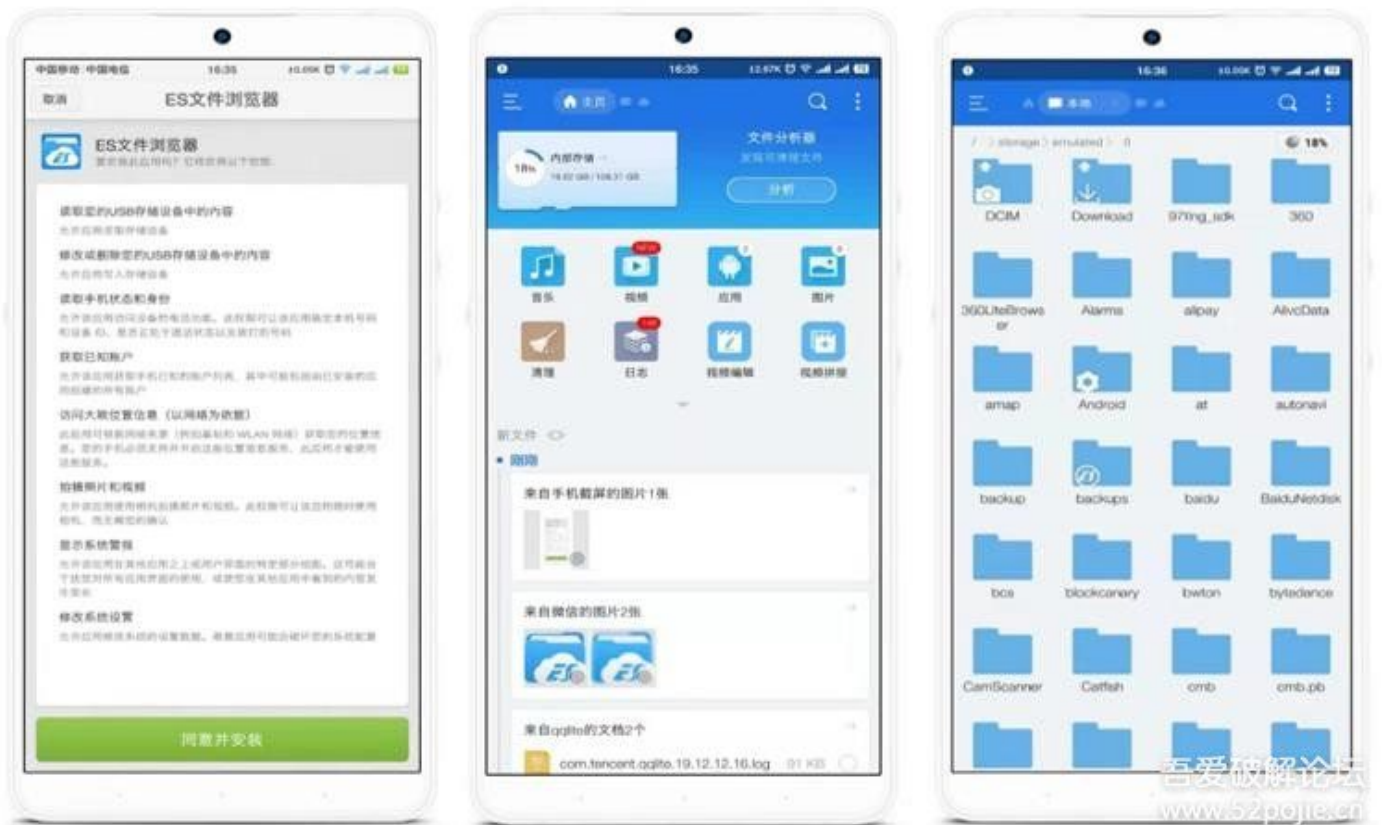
中国移动 中国电信 16:35

取消 ES文件浏览器

ES文件浏览器

读取您的USB存储设备中的内容

修改或删除您的USB存储设备中的内容

读取手机状态和身份

获取已知帐户

访问大致位置信息（以网络为依据）

拍摄照片和视频

显示系统警报

修改系统设置

同意并安装

16:35

主页

内部存储

文件分析器

分析

音乐 视频 应用 图片

清理 日志 视频编辑 视频拼接

新文件

刚刚

来自手机截屏的图片1张

来自微信的图片2张

来自qqlite的文档2个

com.tencent.qqlite.19.12.12.16.log 91 KB

16:36

本地

/ storage emulated 0

18%

DCIM Download 97fing_sdk 360

360LiteBrowser Alarms alipay AlivcData

amap Android at autonavi

backup backups baidu BaiduNetdisk

bcs blockcanary bwton bytedance

CamScanner Catfish cmb cmb.pb

吾爱破解论坛
www.52pojie.cn